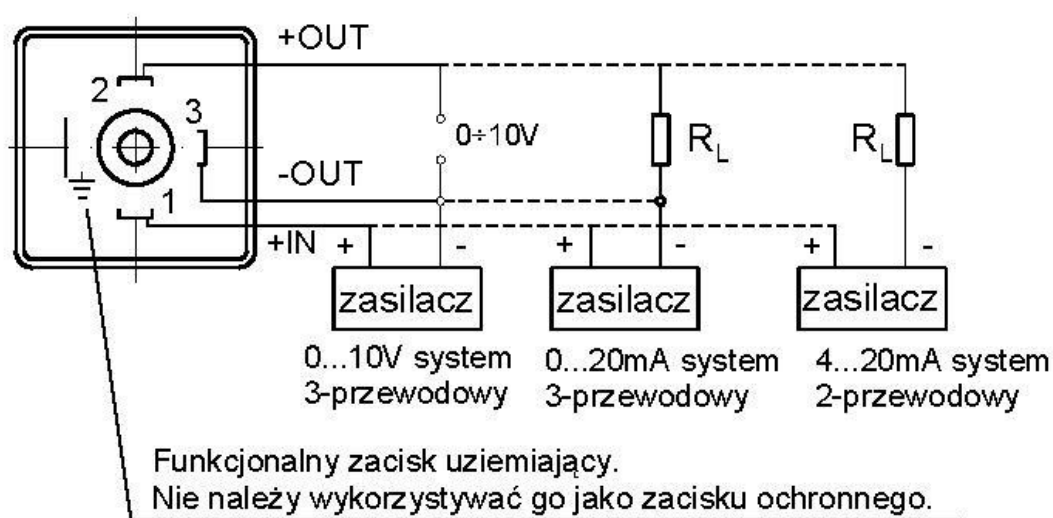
+OUT

2

3

1

0÷10V

$R_L$

$R_L$

-OUT

+IN +

-

+

-

+

-

zasilacz

zasilacz

zasilacz

0...10V system
3-przewodowy

0...20mA system
3-przewodowy

4...20mA system
2-przewodowy

Funkcjonalny zacisk uziemiający.
Nie należy wykorzystywać go jako zacisku ochronnego.